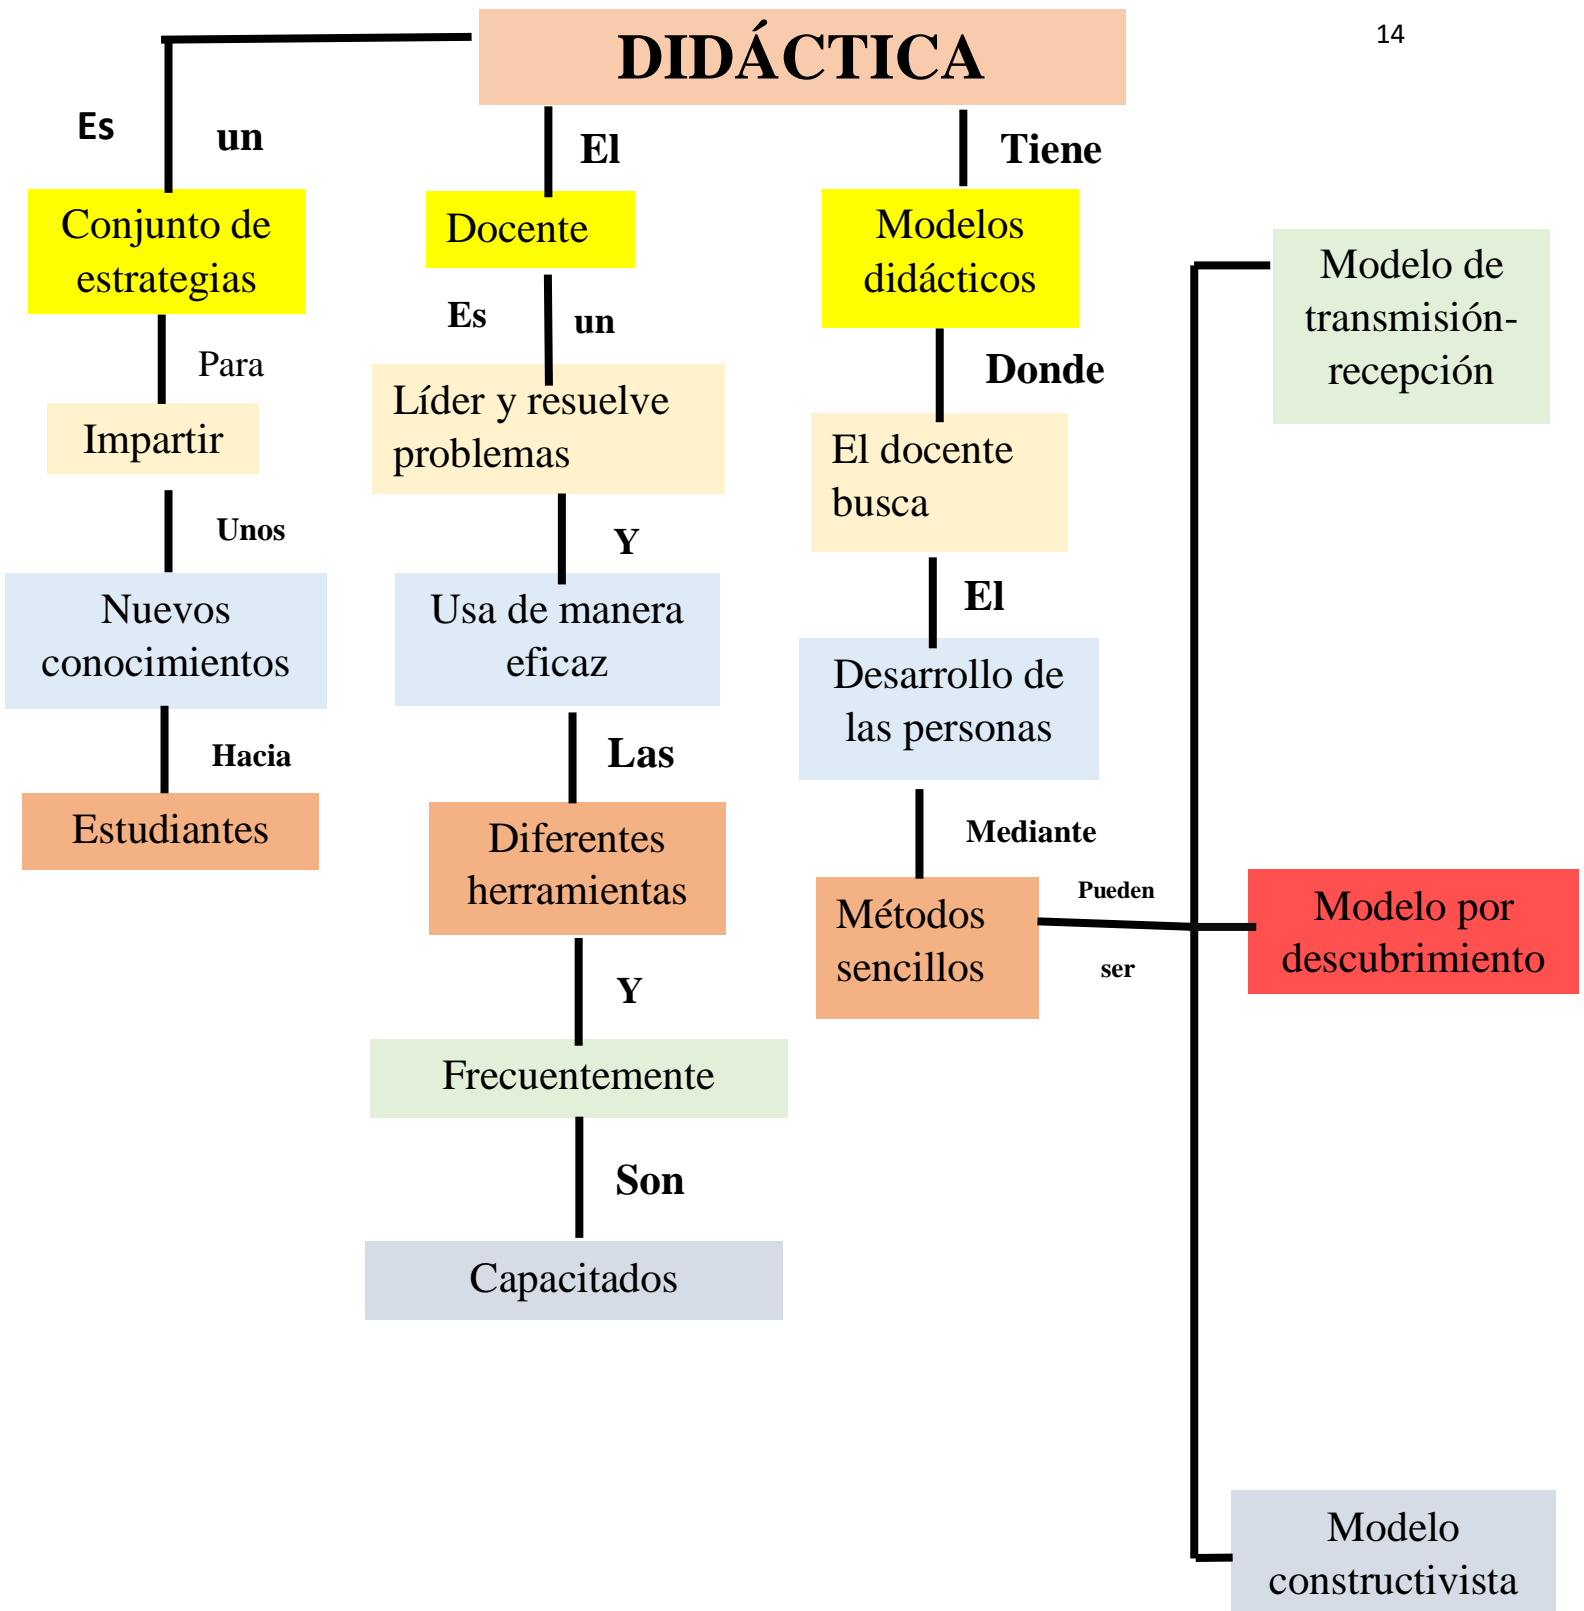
14

DIDÁCTICA

Es un

Conjunto de estrategias

Para

Impartir

Unos

Nuevos conocimientos

Hacia

Estudiantes

El

Docente

Es un

Líder y resuelve problemas

Y

Usa de manera eficaz

Las

Diferentes herramientas

Y

Frecuentemente

Son

Capacitados

Tiene

Modelos didácticos

Donde

El docente busca

El

Desarrollo de las personas

Mediante

Métodos sencillos

Pueden ser

Modelo de transmisión-recepción

Modelo por descubrimiento

Modelo constructivista